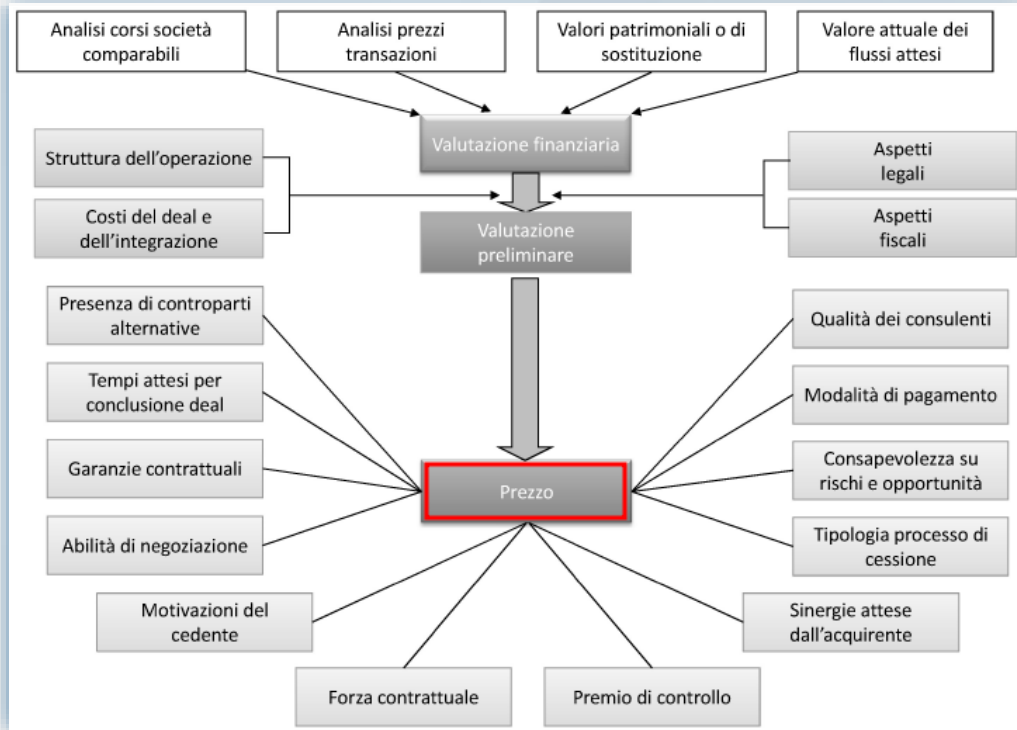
Analisi corsi società comparabili

Analisi prezzi transazioni

Valori patrimoniali o di sostituzione

Valore attuale dei flussi attesi

Valutazione finanziaria

Struttura dell'operazione

Costi del deal e dell'integrazione

Aspetti legali

Aspetti fiscali

Valutazione preliminare

Presenza di controparti alternative

Tempi attesi per conclusione deal

Garanzie contrattuali

Abilità di negoziazione

Qualità dei consulenti

Modalità di pagamento

Consapevolezza su rischi e opportunità

Tipologia processo di cessione

Prezzo

Motivazioni del cedente

Sinergie attese dall'acquirente

Forza contrattuale

Premio di controllo